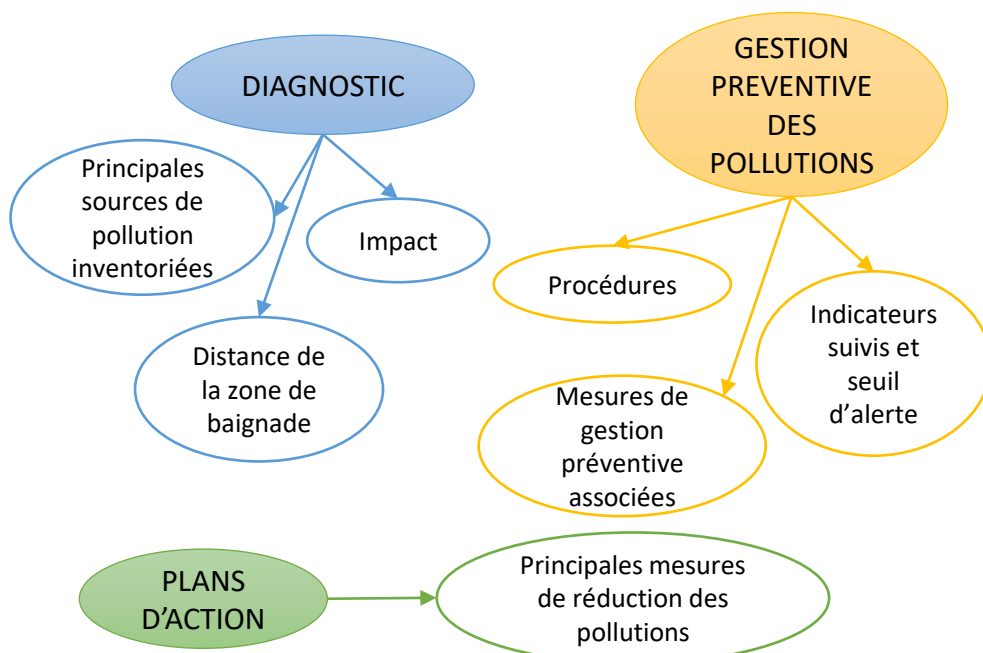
DIAGNOSTIC

Principales sources de pollution inventoriées

Impact

Distance de la zone de baignade

GESTION PREVENTIVE DES POLLUTIONS

Procédures

Indicateurs suivis et seuil d'alerte

Mesures de gestion préventive associées

PLANS D'ACTION

Principales mesures de réduction des pollutions